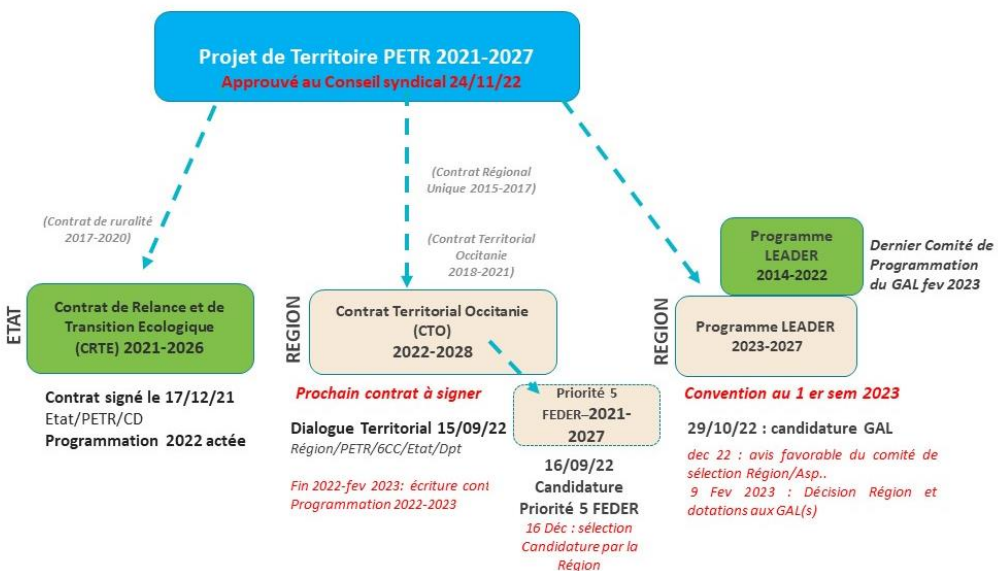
Projet de Territoire PETR 2021-2027
Approuvé au Conseil syndical 24/11/22

(Contrat de ruralité 2017-2020)

(Contrat Régional Unique 2015-2017)

(Contrat Territorial Occitanie 2018-2021)

Programme LEADER 2014-2022

Dernier Comité de Programmation du GAL fev 2023

ETAT

Contrat de Relance et de Transition Ecologique (CRTE) 2021-2026

Contrat signé le 17/12/21
Etat/PETR/CD
Programmation 2022 actée

REGION

Contrat Territorial Occitanie (CTO) 2022-2028

Prochain contrat à signer

Dialogue Territorial 15/09/22
Région/PETR/6CC/Etat/Dpt

Fin 2022-fev 2023: écriture cont Programmation 2022-2023

Priorité 5 FEDER–2021-2027

16/09/22
Candidature
Priorité 5 FEDER
16 Déc : sélection Candidature par la Région

REGION

Programme LEADER 2023-2027

Convention au 1 er sem 2023

29/10/22 : candidature GAL

dec 22 : avis favorable du comité de sélection Région/Asp..
9 Fev 2023 : Décision Région et dotations aux GAL(s)